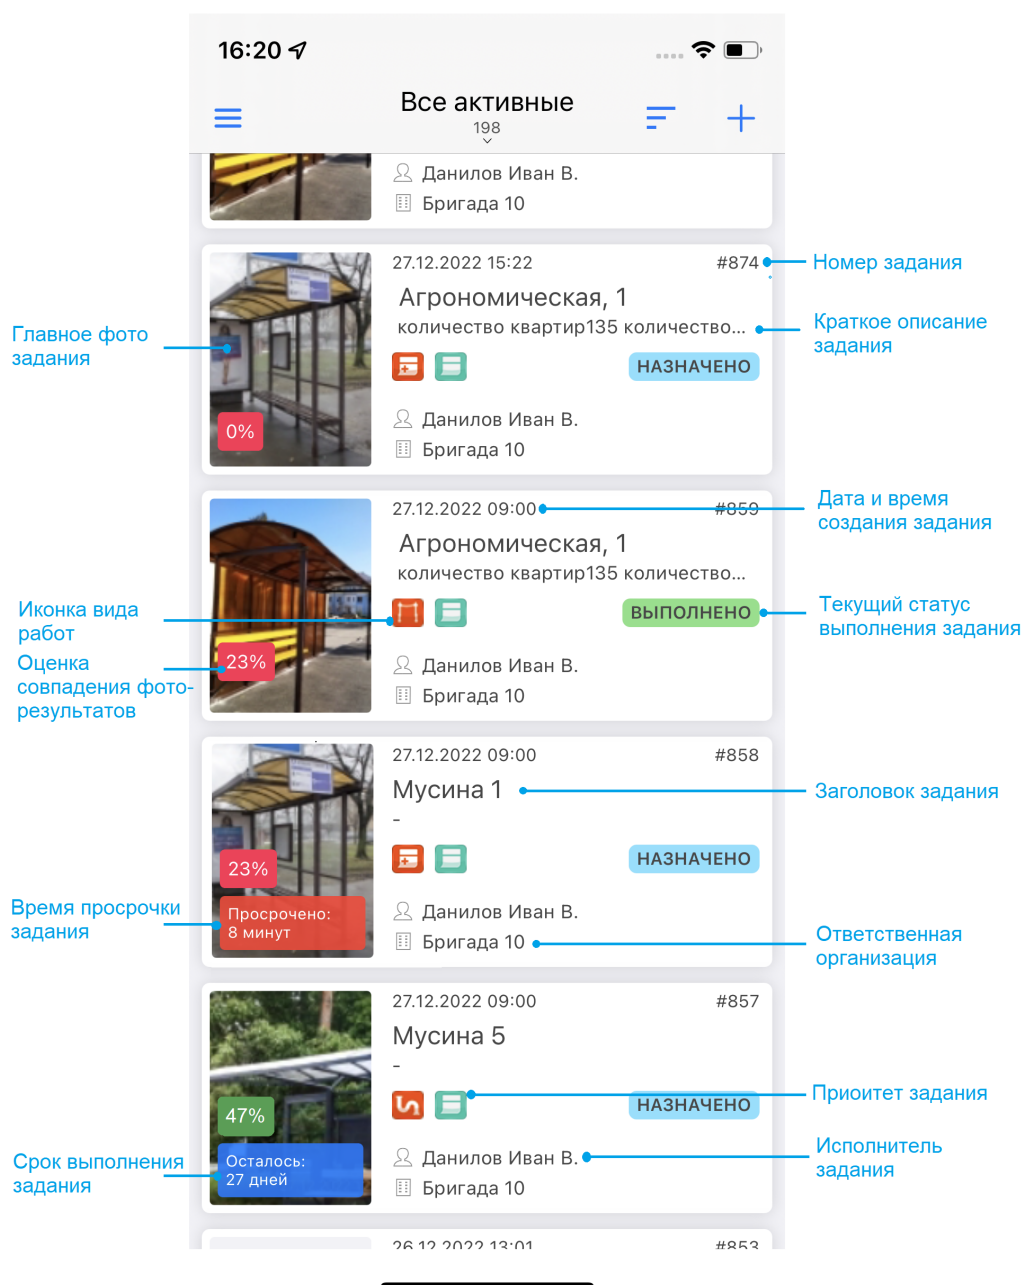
16:20

Все активные
198

Данилов Иван В.
Бригада 10

27.12.2022 15:22 #874
Агрономическая, 1
количество квартир135 количество...
НАЗНАЧЕНО
0%
Данилов Иван В.
Бригада 10

Номер задания
Главное фото задания
Краткое описание задания

27.12.2022 09:00 #859
Агрономическая, 1
количество квартир135 количество...
ВЫПОЛНЕНО
23%
Данилов Иван В.
Бригада 10

Дата и время создания задания
Иконка вида работ
Оценка совпадения фото-результатов
Текущий статус выполнения задания

27.12.2022 09:00 #858
Мусина 1
-
НАЗНАЧЕНО
23%
Просрочено: 8 минут
Данилов Иван В.
Бригада 10

Заголовок задания
Время просрочки задания
Ответственная организация

27.12.2022 09:00 #857
Мусина 5
-
НАЗНАЧЕНО
47%
Осталось: 27 дней
Данилов Иван В.
Бригада 10

Приоитет задания
Срок выполнения задания
Исполнитель задания

26.12.2022 13:01 #853